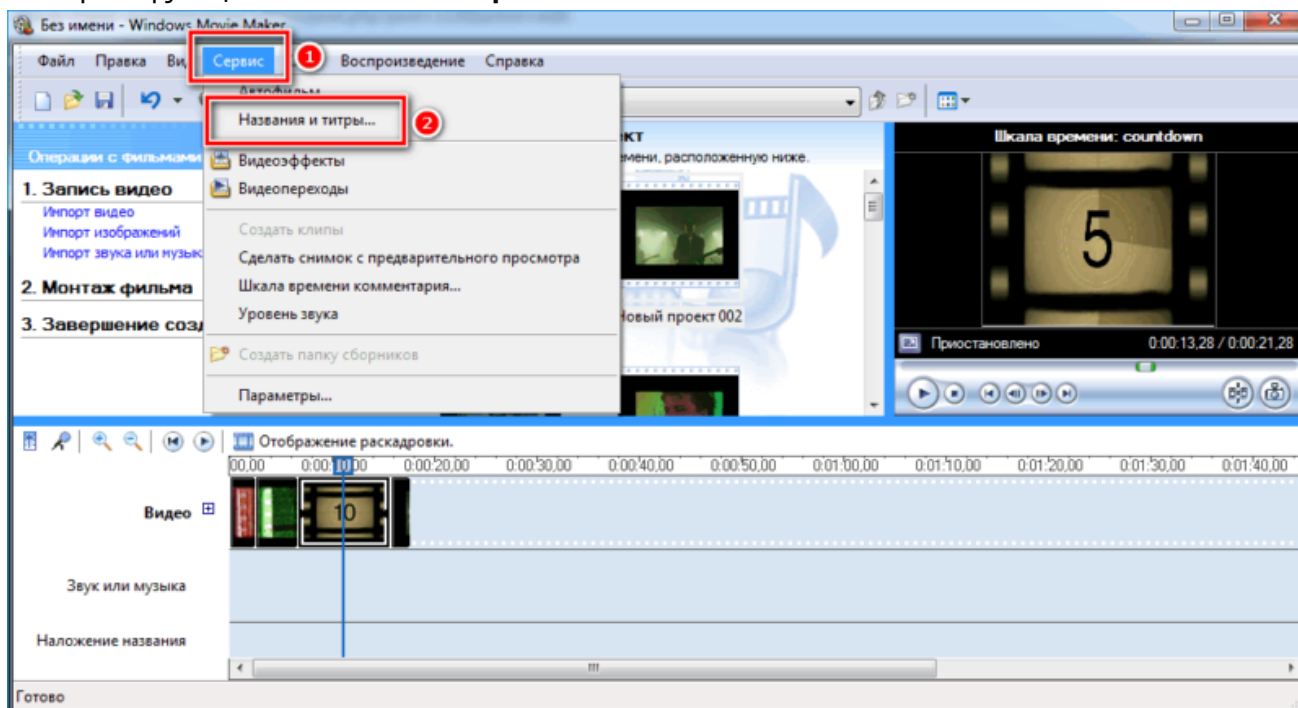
Без имени - Windows Movie Maker

Файл Правка Ви Сервис 1 Воспроизведение Справка

Автофильм
Названия и титры... 2
Видеоэффекты
Видеопереходы
Создать клипы
Сделать снимок с предварительного просмотра
Шкала времени комментария...
Уровень звука
Создать папку сборников
Параметры...

Операции с фильмами
1. Запись видео
Импорт видео
Импорт изображений
Импорт звука или музык
2. Монтаж фильма
3. Завершение созд

ект
емени, расположенную ниже.
Новый проект 002

Шкала времени: countdown
5
Приостановлено 0:00:13,28 / 0:00:21,28

Отображение раскадровки.
00,00 0:00:10,00 0:00:20,00 0:00:30,00 0:00:40,00 0:00:50,00 0:01:00,00 0:01:10,00 0:01:20,00 0:01:30,00 0:01:40,00
Видео
10
Звук или музыка
Наложение названия
Готово